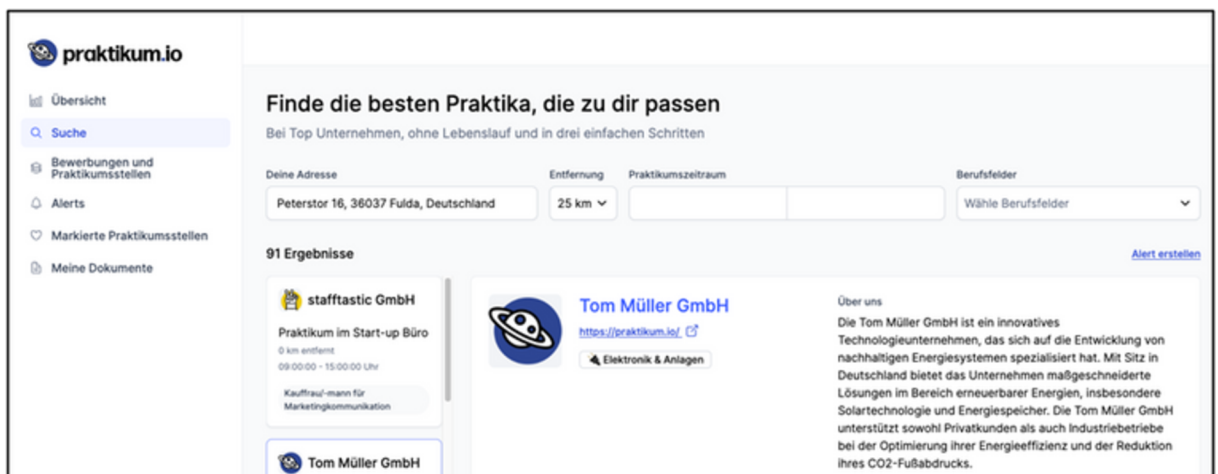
praktikum.io

Übersicht
Suche
Bewerbungen und Praktikumsstellen
Alerts
Markierte Praktikumsstellen
Meine Dokumente

Finde die besten Praktika, die zu dir passen
Bei Top Unternehmen, ohne Lebenslauf und in drei einfachen Schritten

Deine Adresse
Peterstor 16, 36037 Fulda, Deutschland
Entfernung
25 km
Praktikumszeitraum
Berufsfelder
Wähle Berufsfelder

91 Ergebnisse
Alert erstellen

stafftastic GmbH
Praktikum im Start-up Büro
0 km entfernt
09:00:00 - 15:00:00 Uhr
Kauffrau/-mann für Marketingkommunikation

Tom Müller GmbH

Tom Müller GmbH
https://praktikum.io/
Elektronik & Anlagen

Über uns
Die Tom Müller GmbH ist ein innovatives Technologieunternehmen, das sich auf die Entwicklung von nachhaltigen Energiesystemen spezialisiert hat. Mit Sitz in Deutschland bietet das Unternehmen maßgeschneiderte Lösungen im Bereich erneuerbarer Energien, insbesondere Solartechnologie und Energiespeicher. Die Tom Müller GmbH unterstützt sowohl Privatkunden als auch Industriebetriebe bei der Optimierung ihrer Energieeffizienz und der Reduktion ihres CO2-Fußabdrucks.